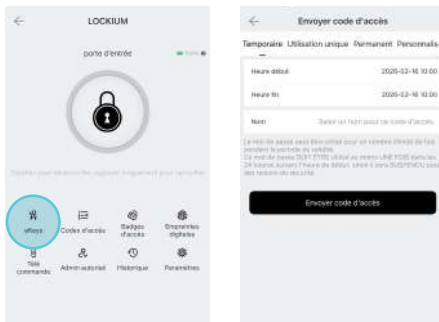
LOCKIUM

porte d'entrée

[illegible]

eKeys

Codes d'accès

Badges d'accès

Empreintes digitales

Télé commande

Admin autorisé

Historique

Paramètres

Envoyer code d'accès

Temporaire Utilisation unique Permanent Personnalis

Heure début 2026-02-16 10:00

Heure fin 2026-02-16 10:00

Nom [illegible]

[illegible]

Envoyer code d'accès